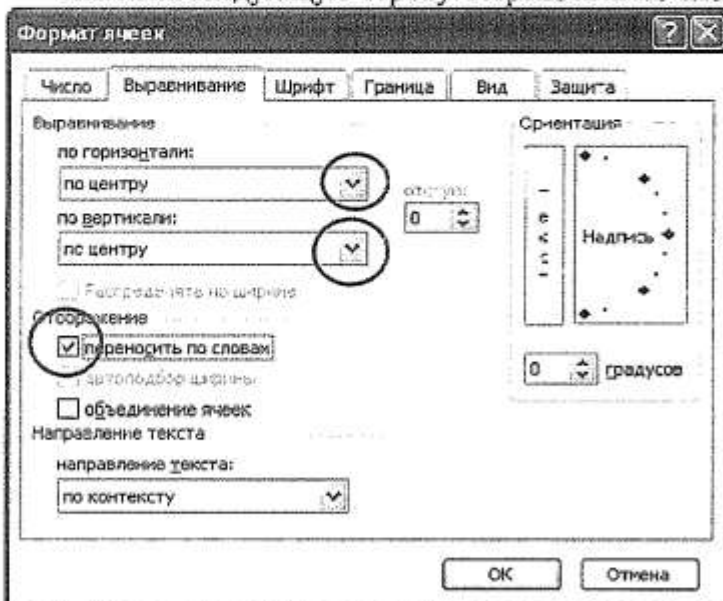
Формат ячеек

Число | Выравнивание | Шрифт | Граница | Вид | Защита

Выравнивание

по горизонтали:

по центру

отступ:

0

по вертикали:

по центру

Распределять по ширине

Отображение

переносить по словам

автоподбор ширины

объединение ячеек

Направление текста

направление текста:

по контексту

Ориентация

Текст

Надпись

0 градусов

ОК

Отмена